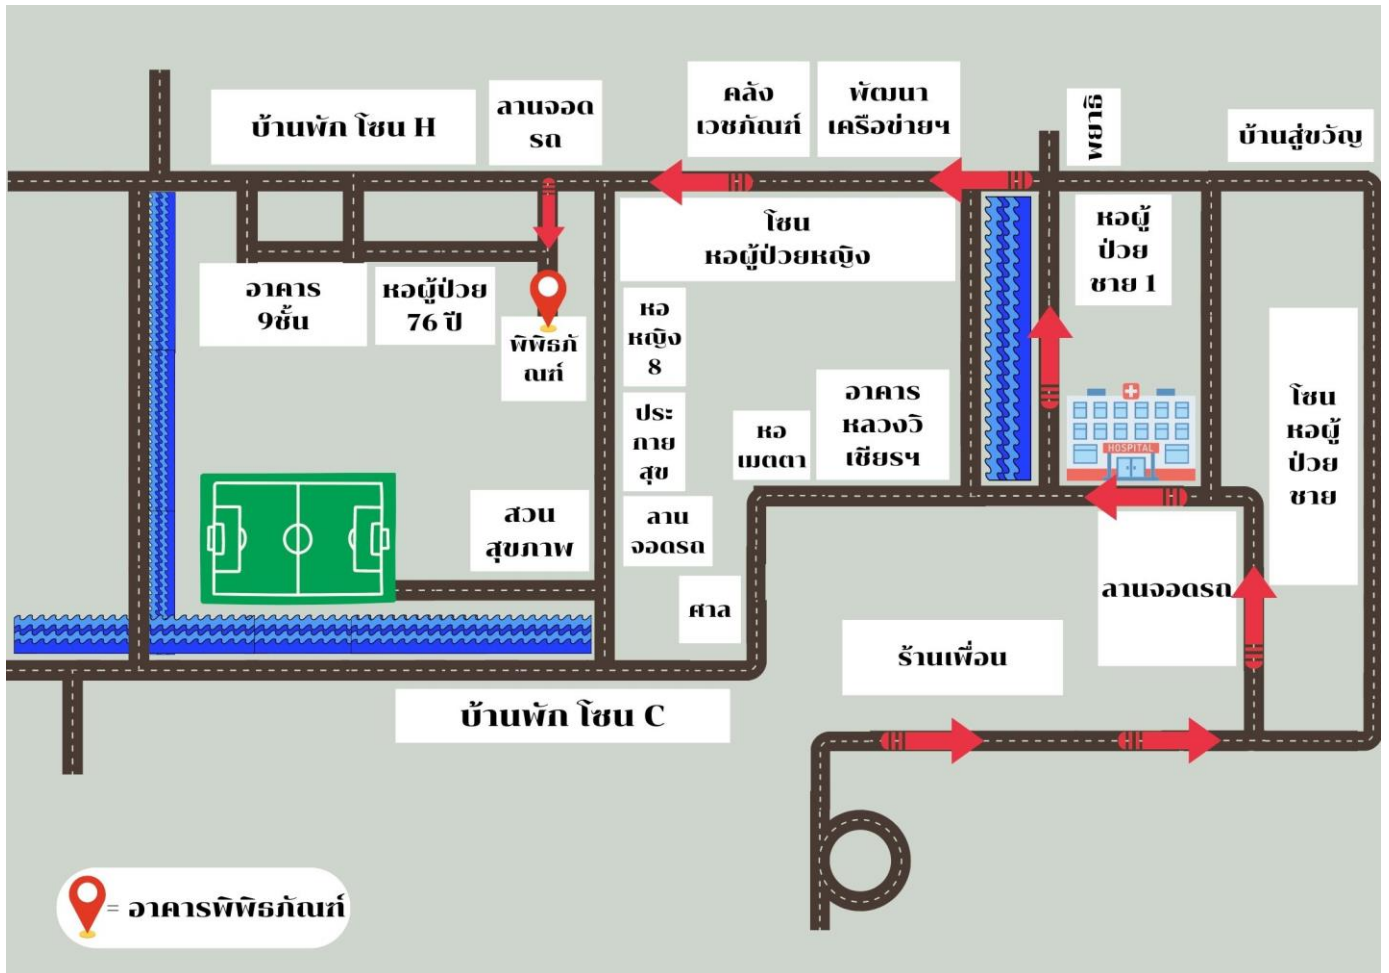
บ้านพัก โซน H

ลานจอด รถ

คลัง เวชภัณฑ์

พัฒนา เครือข่ายฯ

พยาธิ

บ้านสู่ขวัญ

โซน หอผู้ป่วยหญิง

หอผู้ ป่วย ชาย 1

อาคาร 9ชั้น

หอผู้ป่วย 76 ปี

พิพิธภั ณฑ์

หอ หญิง 8

ประ กาย สุข

หอ เมตตา

อาคาร หลวงวิ เชียรฯ

HOSPITAL

โซน หอผู้ ป่วย ชาย

สวน สุขภาพ

ลาน จอดรถ

ศาล

ลานจอดรถ

ร้านเพื่อน

บ้านพัก โซน C

= อาคารพิพิธภัณฑ์